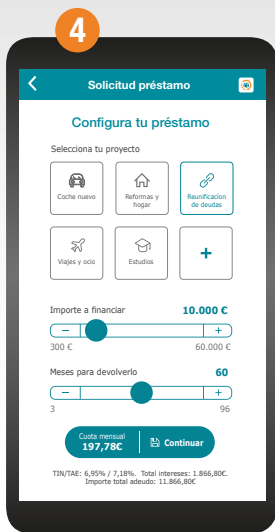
4

Solicitud préstamo

Configura tu préstamo

Selecciona tu proyecto

Coche nuevo

Reformas y hogar

Reunificacion de deudas

Viajes y ocio

Estudios

+

Importe a financiar

10.000 €

−

+

300 €

60.000 €

Meses para devolverlo

60

−

+

3

96

Cuota mensual
197,78€

Continuar

TIN/TAE: 6,95% / 7,18%. Total intereses: 1.866,80€.
Importe total adeudo: 11.866,80€